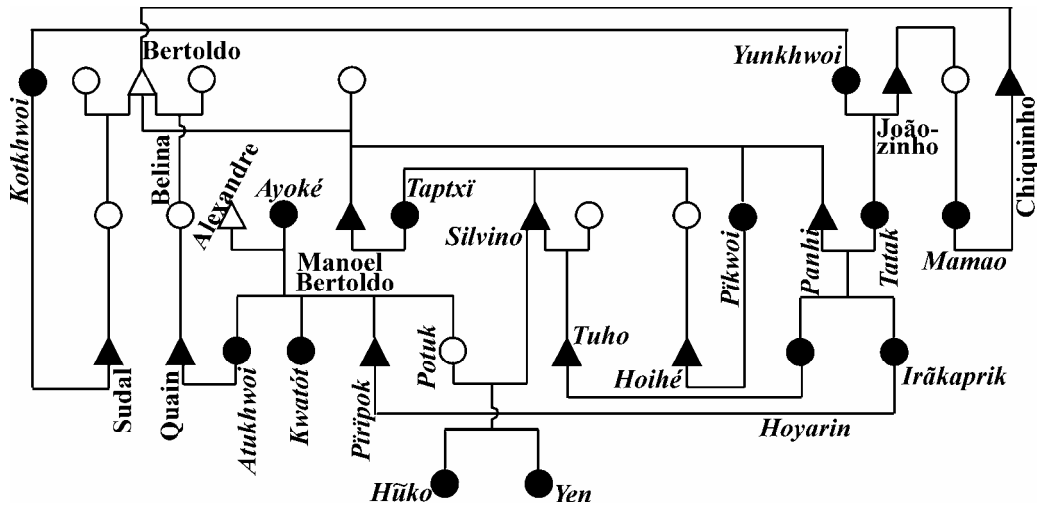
Bertoldo
Yunkhwoi
Kotkhwoi
Belina
João-zinho
Alexandre
Ayoké
Taptxï
Silvino
Pïkwoi
Panhi
Tatak
Mamao
Chiquinho
Manoel Bertoldo
Potuk
Tuho
Hoihé
Irãkaprik
Sudal
Quain
Atukhwoi
Kwatót
Pïrïpok
Hoyarin
Hũko
Yen